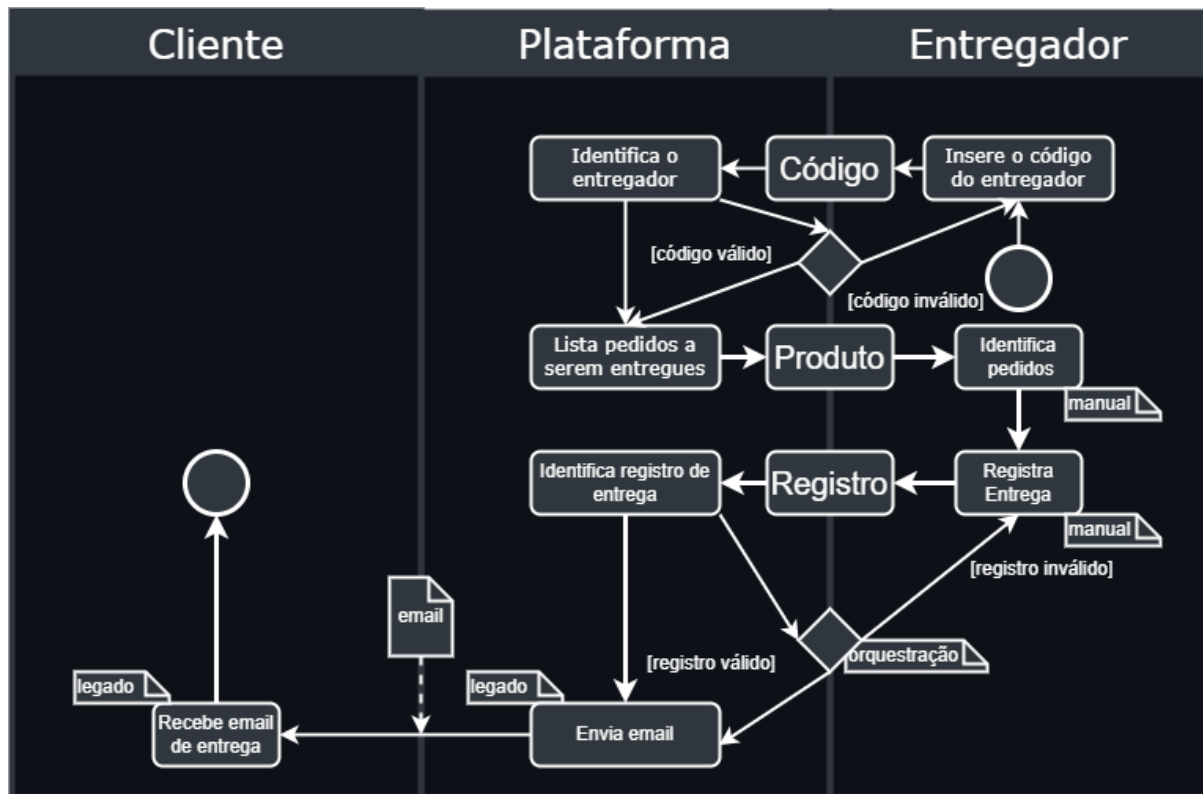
Cliente

Plataforma

Entregador

Identifica o entregador

Código

Insere o código do entregador

[código válido]

[código inválido]

Lista pedidos a serem entregues

Produto

Identifica pedidos

manual

Identifica registro de entrega

Registro

Registra Entrega

manual

[registro inválido]

email

orquestração

[registro válido]

legado

legado

Recebe email de entrega

Envia email